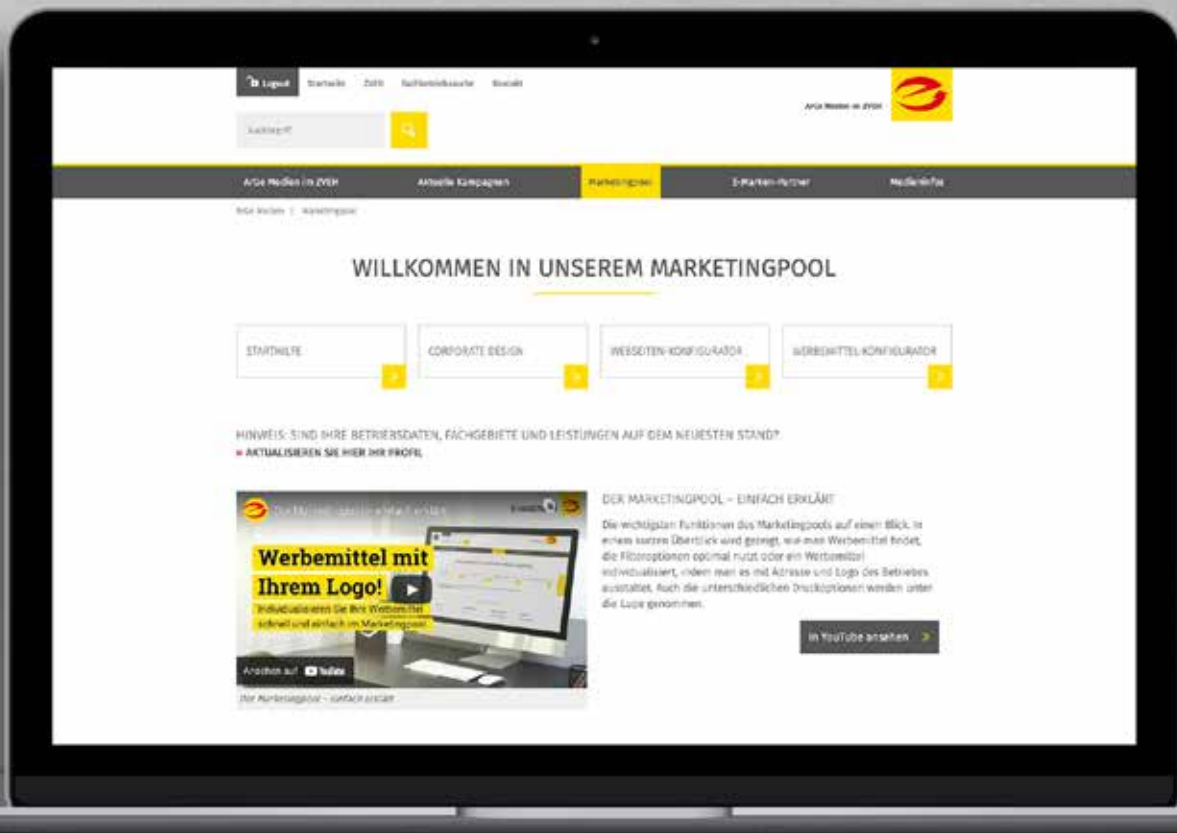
Logout Startseite ZVEH Fachbetriebssuche Kontakt

Suchbegriff

ArGe Medien im ZVEH

ArGe Medien im ZVEH | Aktuelle Kampagnen | Marketingpool | E-Marken-Partner | Medieninfos

ArGe Medien | Marketingpool

WILLKOMMEN IN UNSEREM MARKETINGPOOL

STARTHILFE

CORPORATE DESIGN

WEBSEITEN-KONFIGURATOR

WERBEMITTEL-KONFIGURATOR

HINWEIS: SIND IHRE BETRIEBSDATEN, FACHGEBIETE UND LEISTUNGEN AUF DEM NEUESTEN STAND?
» AKTUALISIEREN SIE HIER IHR PROFIL

Der Marketingpool – einfach erklärt

Werbemittel mit Ihrem Logo!
Individualisieren Sie Ihre Werbemittel schnell und einfach im Marketingpool

Ansehen auf YouTube

Der Marketingpool – einfach erklärt

DER MARKETINGPOOL – EINFACH ERKLÄRT

Die wichtigsten Funktionen des Marketingpools auf einen Blick. In einem kurzen Überblick wird gezeigt, wie man Werbemittel findet, die Filteroptionen optimal nutzt oder ein Werbemittel individualisiert, indem man es mit Adresse und Logo des Betriebes ausstattet. Auch die unterschiedlichen Druckoptionen werden unter die Lupe genommen.

In YouTube ansehen